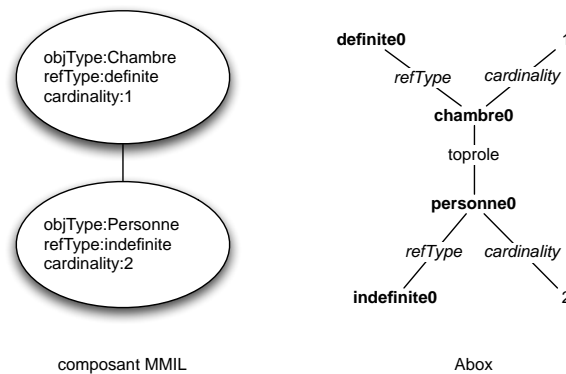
objType:Chambre
refType:definite
cardinality:1

objType:Personne
refType:indefinite
cardinality:2

definite0
refType
cardinality
1
chambre0
toprole
personne0
refType
cardinality
indefinite0
2

composant MMIL

Abox